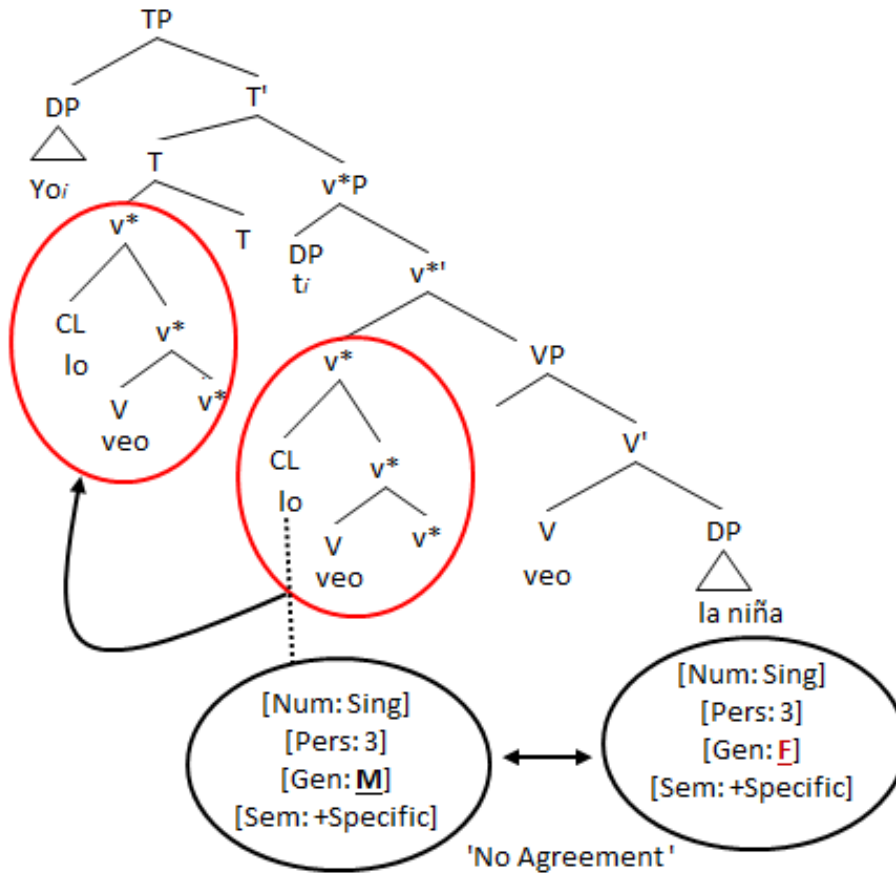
TP

DP

Yo$_i$

T'

T

v*P

v*

T

DP
t$_i$

v*'

CL
lo

v*

V
veo

v*

v*

VP

CL
lo

v*

V
veo

v*

V'

V
veo

DP

la niña

[Num: Sing]
[Pers: 3]
[Gen: M]
[Sem: +Specific]

[Num: Sing]
[Pers: 3]
[Gen: F]
[Sem: +Specific]

'No Agreement'